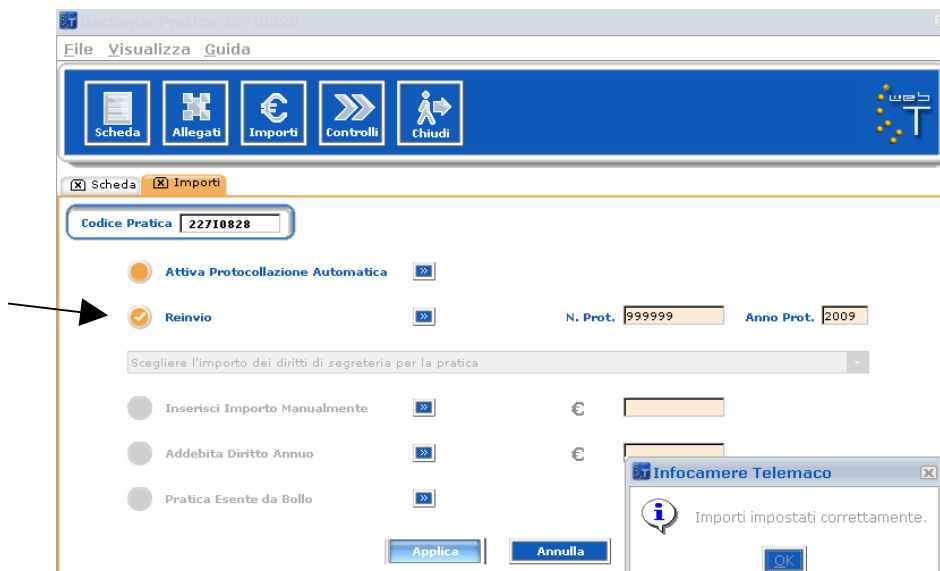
Dettaglio Pratica 227I0828

File Visualizza Guida

Scheda
Allegati
Importi
Controlli
Chiudi

web T

Scheda
Importi

Codice Pratica 227I0828

Attiva Protocollazione Automatica

Reinvio

N. Prot. 999999

Anno Prot. 2009

Scegliere l'importo dei diritti di segreteria per la pratica

Inserisci Importo Manualmente

€

Addebita Diritto Annuo

€

Pratica Esente da Bollo

Applica

Annulla

Infocamere Telemaco

Importi impostati correttamente.

OK